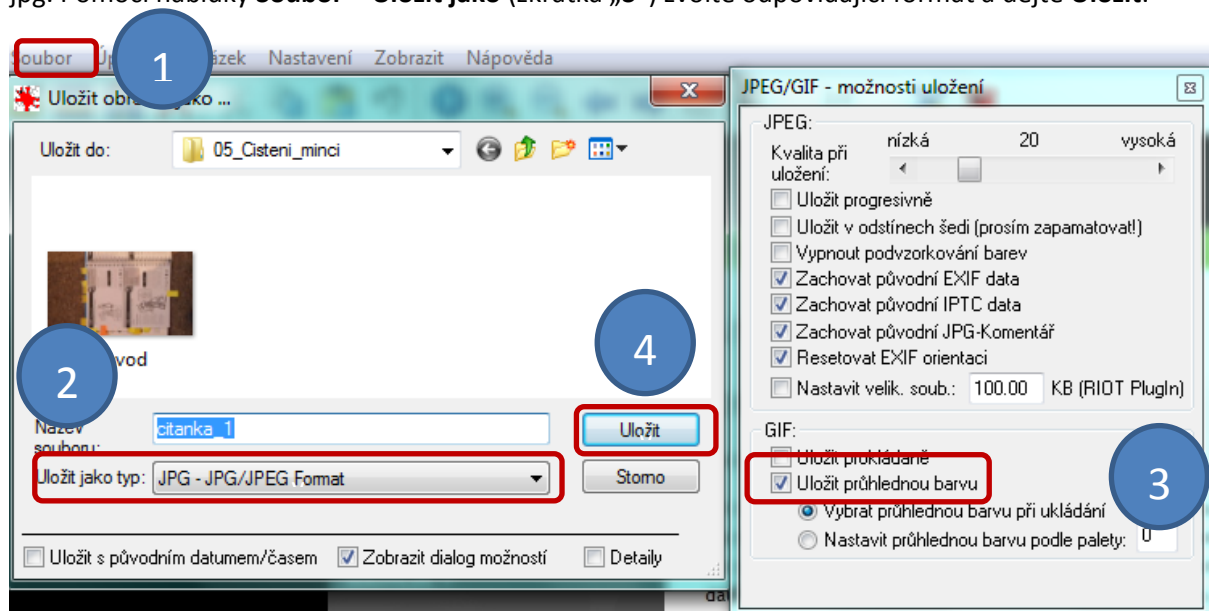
jpg. Pomocí nabídky Soubor → Uložit jako (zkratka „S") zvolte odpovídající formát a dejte Uložit.

Soubor Úp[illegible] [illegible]ázek Nastavení Zobrazit Nápověda

1

Uložit obr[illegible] jako ...

Uložit do: 05_Cisteni_minci

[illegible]vod

2

Název souboru: citanka_1

Uložit jako typ: JPG - JPG/JPEG Format

4

Uložit

Storno

Uložit s původním datumem/časem
Zobrazit dialog možností
Detaily

JPEG/GIF - možnosti uložení

JPEG:
Kvalita při uložení:
nízká 20 vysoká
Uložit progresivně
Uložit v odstínech šedi (prosím zapamatovat!)
Vypnout podvzorkování barev
Zachovat původní EXIF data
Zachovat původní IPTC data
Zachovat původní JPG-Komentář
Resetovat EXIF orientaci
Nastavit velik. soub.: 100.00 KB (RIOT PlugIn)

GIF:
Uložit prokládaně
Uložit průhlednou barvu
Vybrat průhlednou barvu při ukládání
Nastavit průhlednou barvu podle palety: 0

3